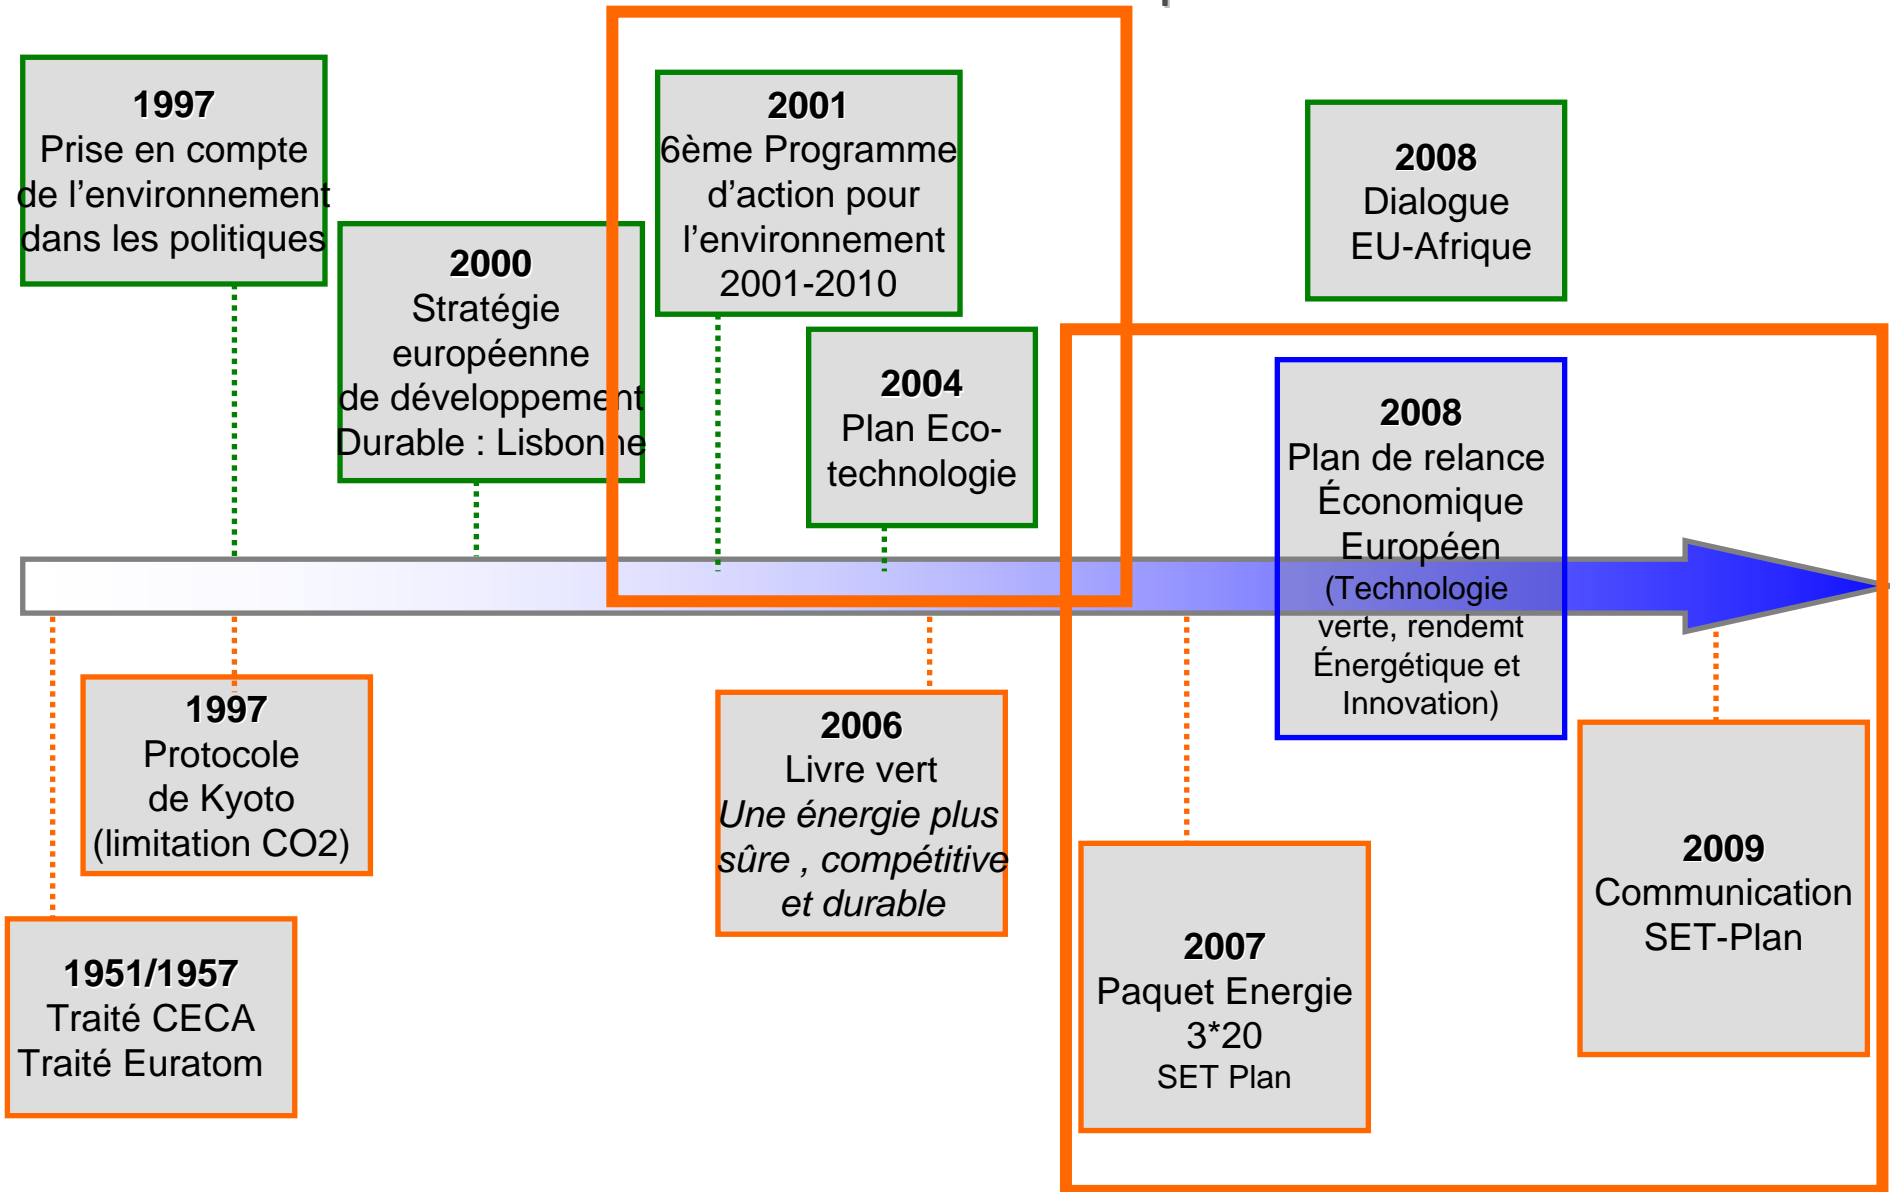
1997
Prise en compte de l'environnement dans les politiques

2000
Stratégie européenne de développement Durable : Lisbonne

2001
6ème Programme d'action pour l'environnement 2001-2010

2004
Plan Eco-technologie

2008
Dialogue EU-Afrique

2008
Plan de relance Économique Européen (Technologie verte, rendemt Énergétique et Innovation)

1951/1957
Traité CECA
Traité Euratom

1997
Protocole de Kyoto (limitation CO2)

2006
Livre vert
*Une énergie plus sûre , compétitive et durable*

2007
Paquet Energie 3*20
SET Plan

2009
Communication SET-Plan